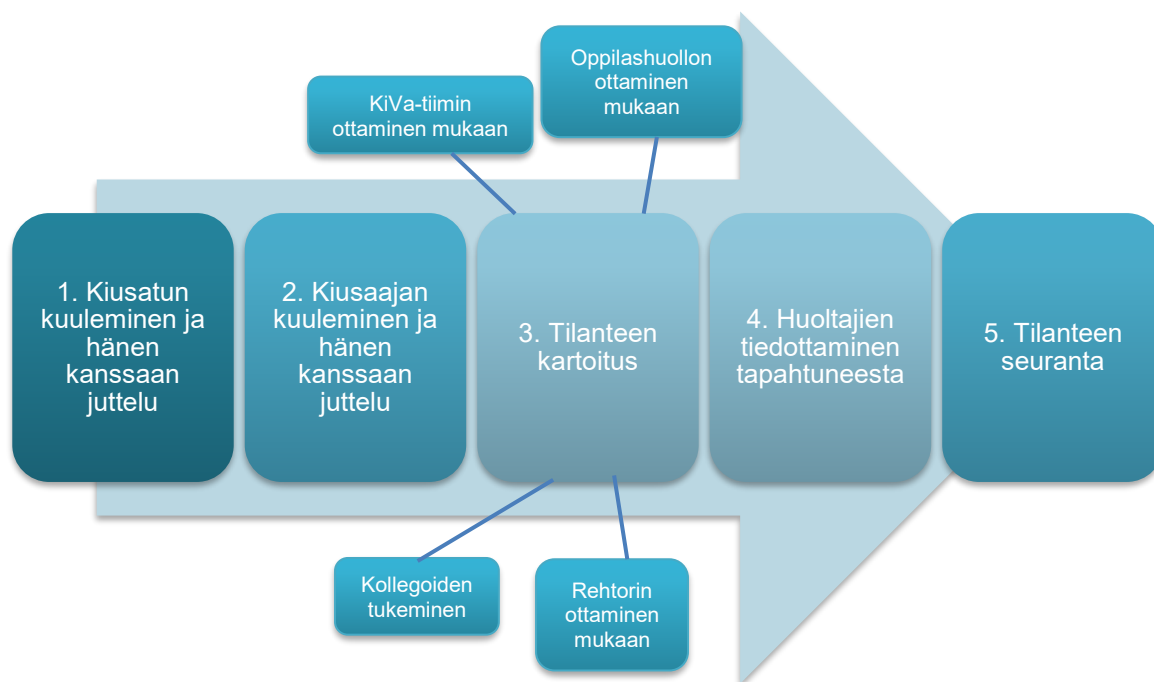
Oppilashuollon ottaminen mukaan

KiVa-tiimin ottaminen mukaan

1. Kiusatun kuuleminen ja hänen kanssaan juttelu

2. Kiusaajan kuuleminen ja hänen kanssaan juttelu

3. Tilanteen kartoitus

4. Huoltajien tiedottaminen tapahtuneesta

5. Tilanteen seuranta

Kollegoiden tukeminen

Rehtorin ottaminen mukaan